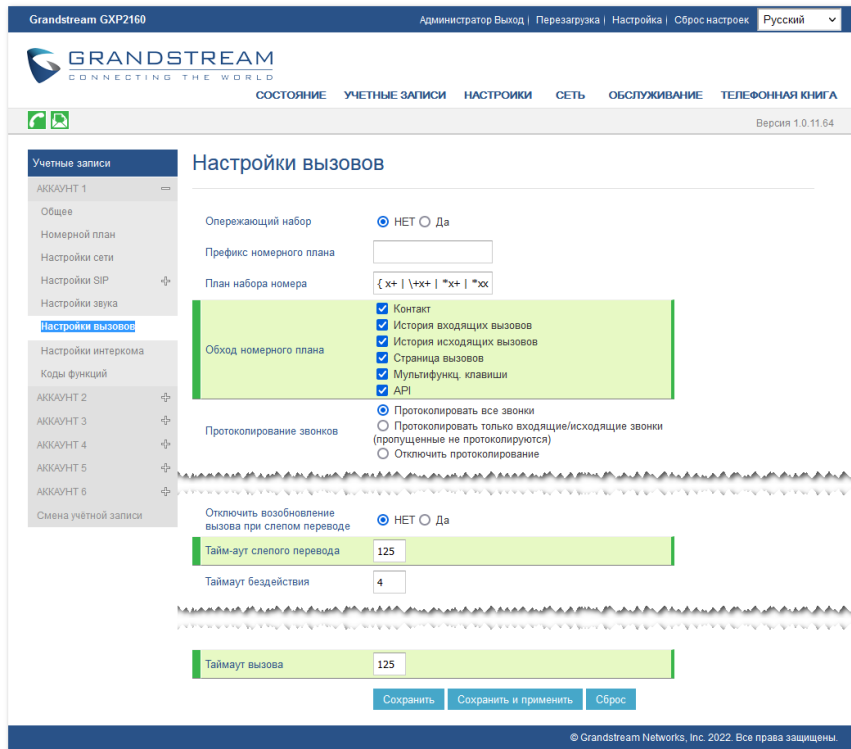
Grandstream GXP2160

Администратор Выход | Перезагрузка | Настройка | Сброс настроек Русский

GRANDSTREAM
CONNECTING THE WORLD

СОСТОЯНИЕ УЧЕТНЫЕ ЗАПИСИ НАСТРОЙКИ СЕТЬ ОБСЛУЖИВАНИЕ ТЕЛЕФОННАЯ КНИГА

Версия 1.0.11.64

Учетные записи
АККАУНТ 1
Общее
Номерной план
Настройки сети
Настройки SIP
Настройки звука
Настройки вызовов
Настройки интеркома
Коды функций
АККАУНТ 2
АККАУНТ 3
АККАУНТ 4
АККАУНТ 5
АККАУНТ 6
Смена учётной записи

Настройки вызовов

Опережающий набор НЕТ Да

Префикс номерного плана

План набора номера { x+ | \+x+ | *x+ | *xx

Обход номерного плана
Контакт
История входящих вызовов
История исходящих вызовов
Страница вызовов
Мультифункц. клавиши
API

Протокопирование звонков
Протокопировать все звонки
Протокопировать только входящие/исходящие звонки (пропущенные не протоколируются)
Отключить протокопирование

Отключить возобновление вызова при слепом переводе НЕТ Да

Тайм-аут слепого перевода 125

Таймаут бездействия 4

Таймаут вызова 125

Сохранить Сохранить и применить Сброс

© Grandstream Networks, Inc. 2022. Все права защищены.